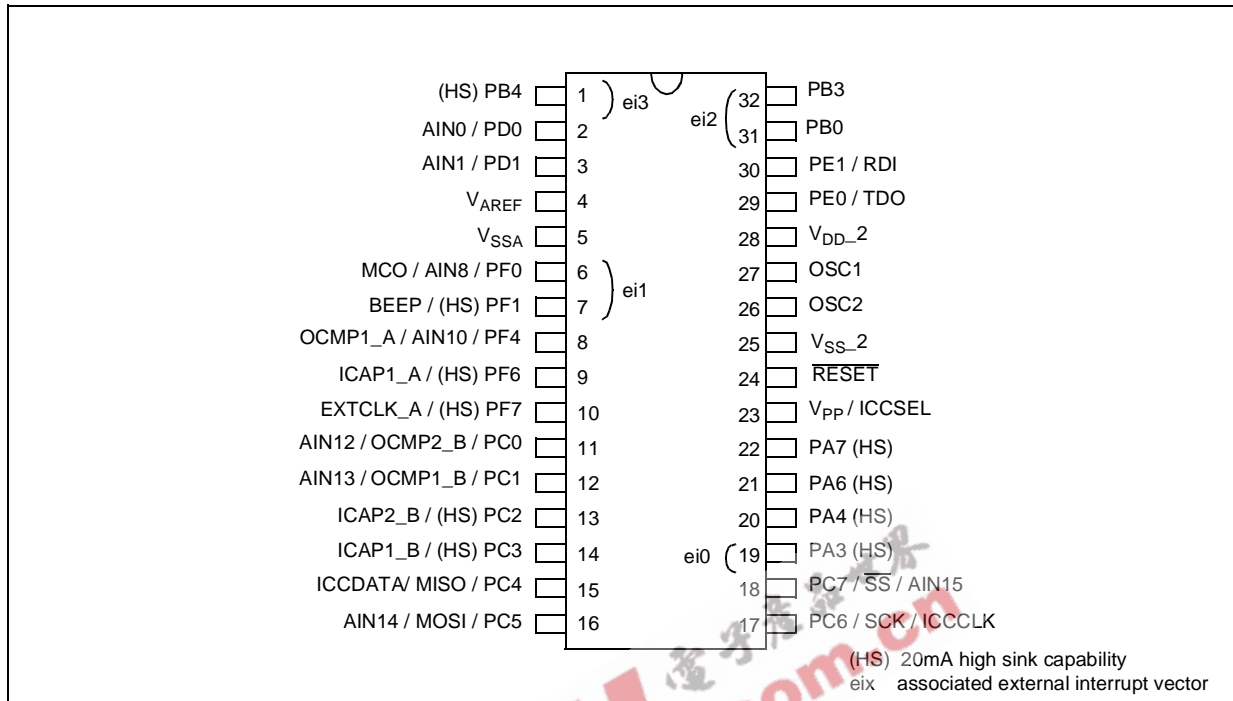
(HS) PB4 1 ei3
AIN0 / PD0 2
AIN1 / PD1 3
$V_{AREF}$ 4
$V_{SSA}$ 5
MCO / AIN8 / PF0 6 ei1
BEEP / (HS) PF1 7
OCMP1_A / AIN10 / PF4 8
ICAP1_A / (HS) PF6 9
EXTCLK_A / (HS) PF7 10
AIN12 / OCMP2_B / PC0 11
AIN13 / OCMP1_B / PC1 12
ICAP2_B / (HS) PC2 13
ICAP1_B / (HS) PC3 14
ICCDATA/ MISO / PC4 15
AIN14 / MOSI / PC5 16

ei2 32 PB3
31 PB0
30 PE1 / RDI
29 PE0 / TDO
28 $V_{DD\_}2$
27 OSC1
26 OSC2
25 $V_{SS\_}2$
24 $\overline{RESET}$
23 $V_{PP}$ / ICCSEL
22 PA7 (HS)
21 PA6 (HS)
20 PA4 (HS)
ei0 19 PA3 (HS)
18 PC7 / $\overline{SS}$ / AIN15
17 PC6 / SCK / ICCCLK

(HS) 20mA high sink capability
eix associated external interrupt vector